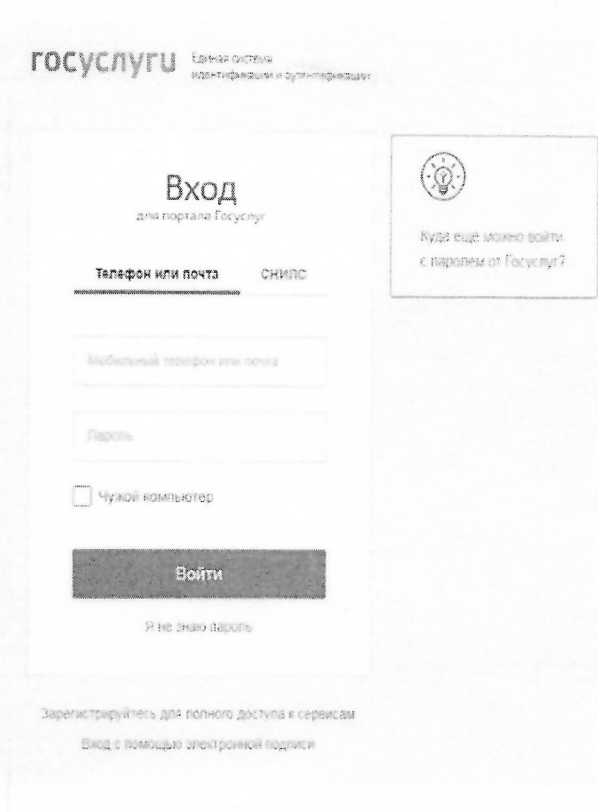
госуслуги Единая система идентификации и аутентификации

Вход
для портала Госуслуг

Телефон или почта СНИЛС

Мобильный телефон или почта

Пароль

Чужой компьютер

Войти

Я не знаю пароль

Куда еще можно войти с паролем от Госуслуг?

Зарегистрируйтесь для полного доступа к сервисам

Вход с помощью электронной подписи